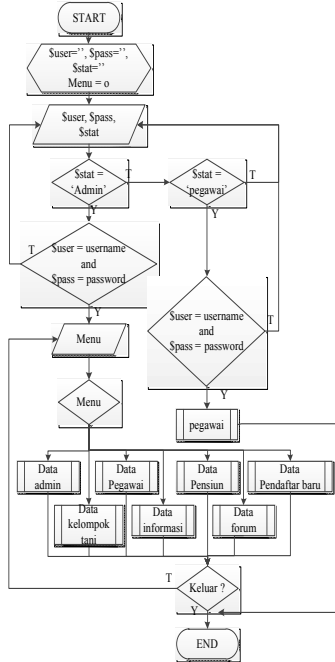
START

$user='', $pass='', $stat='' Menu = o

$user, $pass, $stat

$stat = 'Admin'

T

Y

$stat = 'pegawai'

T

Y

T

$user = username and $pass = password

Y

$user = username and $pass = password

T

Menu

Menu

Y

pegawai

Data admin

Data Pegawai

Data Pensiun

Data Pendaftar baru

Data kelompok tani

Data informasi

Data forum

T

Keluar ?

Y

END